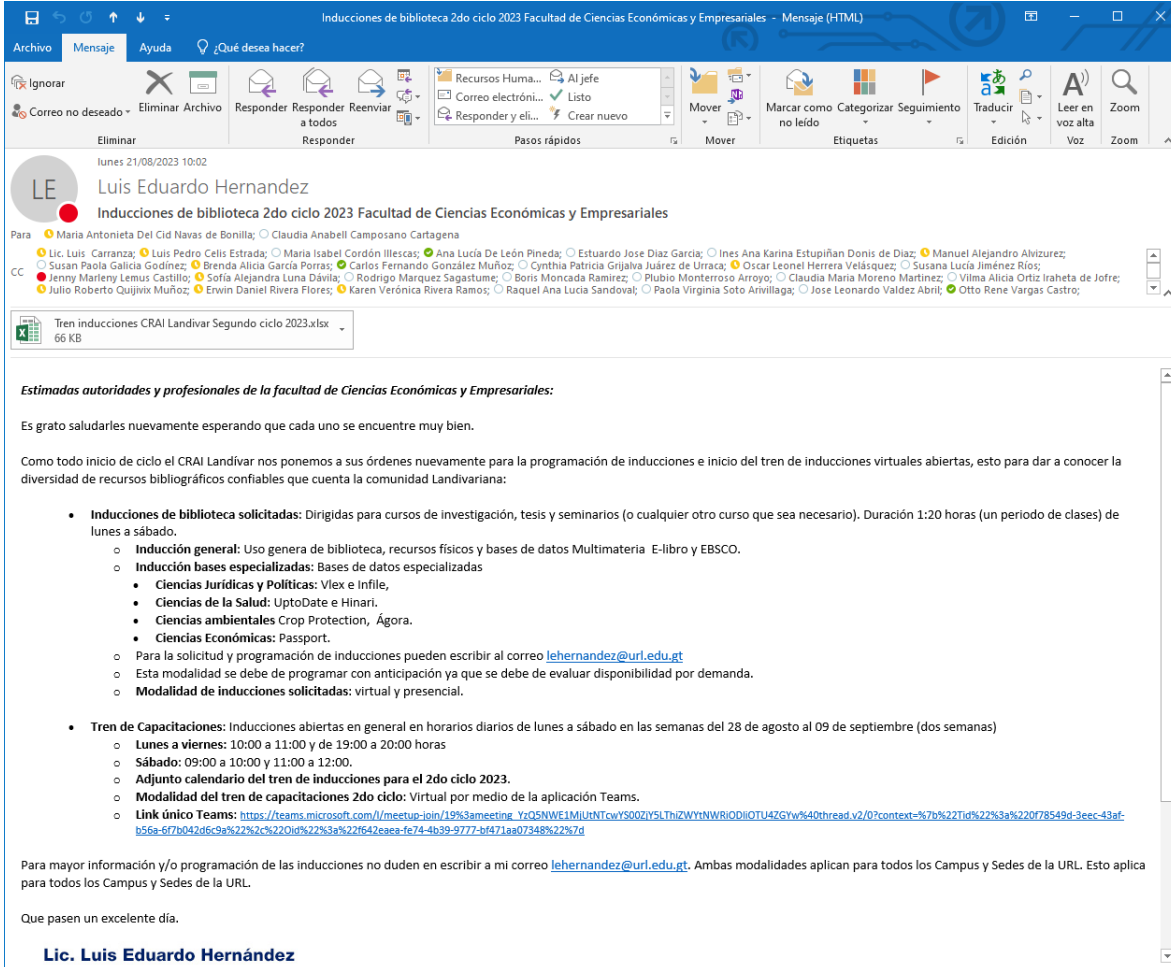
Inducciones de biblioteca 2do ciclo 2023 Facultad de Ciencias Económicas y Empresariales - Mensaje (HTML)

Archivo Mensaje Ayuda ¿Qué desea hacer?

Ignorar
Correo no deseado
Eliminar Archivo
Eliminar
Responder Responder a todos Reenviar
Responder
Recursos Huma... Al jefe
Correo electróni... Listo
Responder y eli... Crear nuevo
Pasos rápidos
Mover
Mover
Marcar como no leído Categorizar Seguimiento
Etiquetas
Traducir
Edición
Leer en voz alta
Voz
Zoom
Zoom

lunes 21/08/2023 10:02
LE
Luis Eduardo Hernandez
Inducciones de biblioteca 2do ciclo 2023 Facultad de Ciencias Económicas y Empresariales

Para Maria Antonieta Del Cid Navas de Bonilla; Claudia Anabell Camposano Cartagena
CC Lic. Luis Carranza; Luis Pedro Celis Estrada; Maria Isabel Cordón Illescas; Ana Lucía De León Pineda; Estuardo Jose Diaz Garcia; Ines Ana Karina Estupiñan Donis de Diaz; Manuel Alejandro Alvizurez; Susan Paola Galicia Godinez; Brenda Alicia García Porras; Carlos Fernando González Muñoz; Cynthia Patricia Grijalva Juárez de Urraca; Oscar Leonel Herrera Velásquez; Susana Lucía Jiménez Ríos; Jenny Marleny Lemus Castillo; Sofía Alejandra Luna Dávila; Rodrigo Marquez Sagastume; Boris Moncada Ramirez; Plubio Monterroso Arroyo; Claudia Maria Moreno Martinez; Vilma Alicia Ortiz Iraheta de Jofre; Julio Roberto Quijivix Muñoz; Erwin Daniel Rivera Flores; Karen Verónica Rivera Ramos; Raquel Ana Lucia Sandoval; Paola Virginia Soto Arivillaga; Jose Leonardo Valdez Abril; Otto Rene Vargas Castro;

Tren inducciones CRAI Landivar Segundo ciclo 2023.xlsx
66 KB

Estimadas autoridades y profesionales de la facultad de Ciencias Económicas y Empresariales:

Es grato saludarles nuevamente esperando que cada uno se encuentre muy bien.

Como todo inicio de ciclo el CRAI Landívar nos ponemos a sus órdenes nuevamente para la programación de inducciones e inicio del tren de inducciones virtuales abiertas, esto para dar a conocer la diversidad de recursos bibliográficos confiables que cuenta la comunidad Landivariana:

• Inducciones de biblioteca solicitadas: Dirigidas para cursos de investigación, tesis y seminarios (o cualquier otro curso que sea necesario). Duración 1:20 horas (un periodo de clases) de lunes a sábado.
  o Inducción general: Uso genera de biblioteca, recursos físicos y bases de datos Multimateria E-libro y EBSCO.
  o Inducción bases especializadas: Bases de datos especializadas
    • Ciencias Jurídicas y Políticas: Vlex e Infile,
    • Ciencias de la Salud: UptoDate e Hinari.
    • Ciencias ambientales Crop Protection, Ágora.
    • Ciencias Económicas: Passport.
  o Para la solicitud y programación de inducciones pueden escribir al correo lehernandez@url.edu.gt
  o Esta modalidad se debe de programar con anticipación ya que se debe de evaluar disponibilidad por demanda.
  o Modalidad de inducciones solicitadas: virtual y presencial.

• Tren de Capacitaciones: Inducciones abiertas en general en horarios diarios de lunes a sábado en las semanas del 28 de agosto al 09 de septiembre (dos semanas)
  o Lunes a viernes: 10:00 a 11:00 y de 19:00 a 20:00 horas
  o Sábado: 09:00 a 10:00 y 11:00 a 12:00.
  o Adjunto calendario del tren de inducciones para el 2do ciclo 2023.
  o Modalidad del tren de capacitaciones 2do ciclo: Virtual por medio de la aplicación Teams.
  o Link único Teams: https://teams.microsoft.com/l/meetup-join/19%3ameeting_YzQ5NWE1MjUtNTcwYS00ZjY5LThiZWYtNWRiODliOTU4ZGYw%40thread.v2/0?context=%7b%22Tid%22%3a%220f78549d-3eec-43af-b56a-6f7b042d6c9a%22%2c%22Oid%22%3a%22f642eaea-fe74-4b39-9777-bf471aa07348%22%7d

Para mayor información y/o programación de las inducciones no duden en escribir a mi correo lehernandez@url.edu.gt. Ambas modalidades aplican para todos los Campus y Sedes de la URL. Esto aplica para todos los Campus y Sedes de la URL.

Que pasen un excelente día.

Lic. Luis Eduardo Hernández